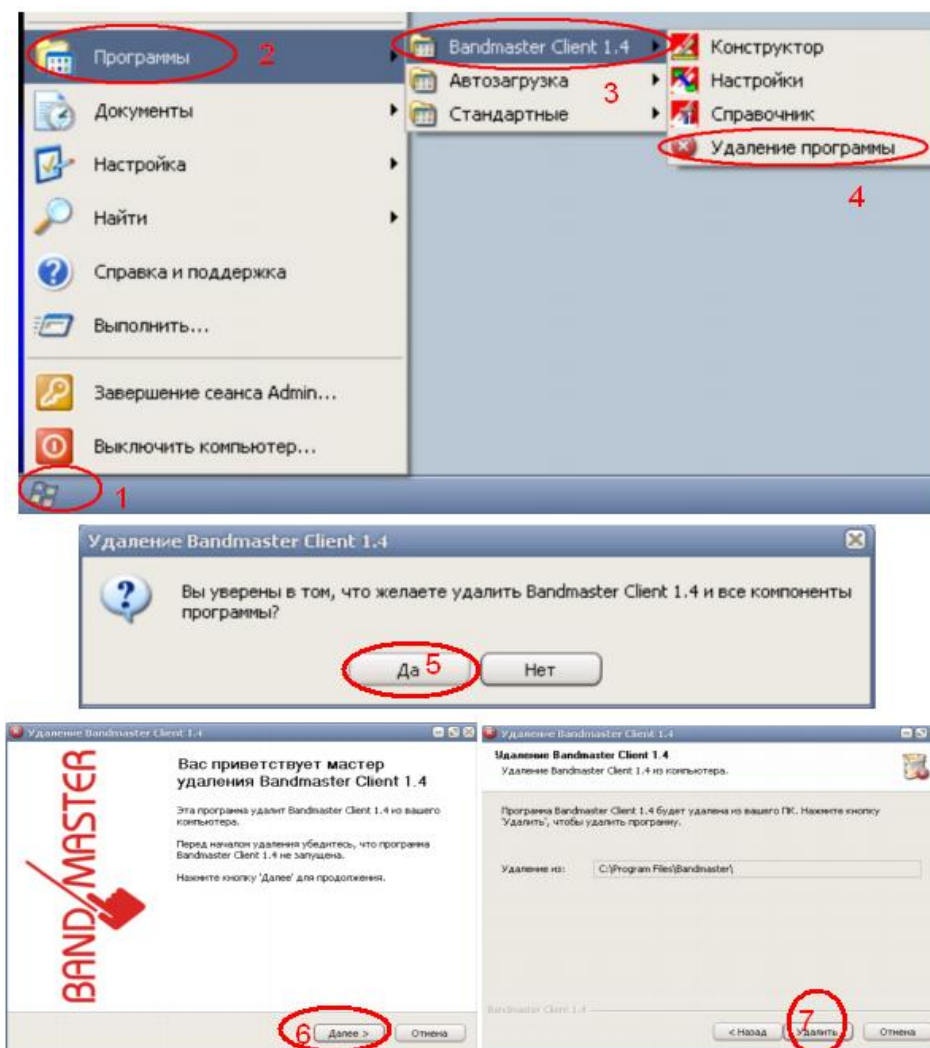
Программы 2

Документы

Настройка

Найти

Справка и поддержка

Выполнить...

Завершение сеанса Admin...

Выключить компьютер...

1

Bandmaster Client 1.4

Автозагрузка

Стандартные

3

Конструктор

Настройки

Справочник

Удаление программы

4

Удаление Bandmaster Client 1.4

Вы уверены в том, что желаете удалить Bandmaster Client 1.4 и все компоненты программы?

Да 5

Нет

Удаление Bandmaster Client 1.4

BANDMASTER

Вас приветствует мастер удаления Bandmaster Client 1.4

Эта программа удалит Bandmaster Client 1.4 из вашего компьютера.

Перед началом удаления убедитесь, что программа Bandmaster Client 1.4 не запущена.

Нажмите кнопку 'Далее' для продолжения.

6 Далее >

Отмена

Удаление Bandmaster Client 1.4

Удаление Bandmaster Client 1.4

Удаление Bandmaster Client 1.4 из компьютера.

Программа Bandmaster Client 1.4 будет удалена из вашего ПК. Нажмите кнопку 'Удалить', чтобы удалить программу.

Удаление из: C:\Program Files\Bandmaster\

Bandmaster Client 1.4

< Назад

7 Удалить

Отмена